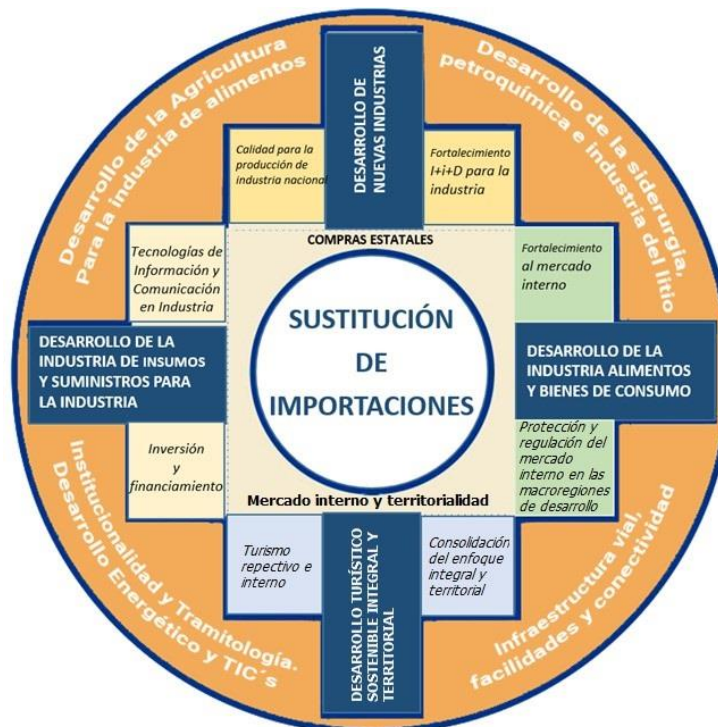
Desarrollo de la Agricultura Para la industria de alimentos

Desarrollo de la siderurgia, petroquímica e industria del litio

DESARROLLO DE NUEVAS INDUSTRIAS

Calidad para la producción de industria nacional

Fortalecimiento I+i+D para la industria

Tecnologías de Información y Comunicación en Industria

COMPRAS ESTATALES

Fortalecimiento al mercado interno

DESARROLLO DE LA INDUSTRIA DE INSUMOS Y SUMINISTROS PARA LA INDUSTRIA

SUSTITUCIÓN DE IMPORTACIONES

DESARROLLO DE LA INDUSTRIA ALIMENTOS Y BIENES DE CONSUMO

Inversión y financiamiento

Protección y regulación del mercado interno en las macroregiones de desarrollo

Mercado interno y territorialidad

Turismo repectivo e interno

DESARROLLO TURÍSTICO SOSTENIBLE INTEGRAL Y TERRITORIAL

Consolidación del enfoque integral y territorial

Institucionalidad y Tramitología. Desarrollo Energético y TIC´s

Infraestructura vial, facilidades y conectividad